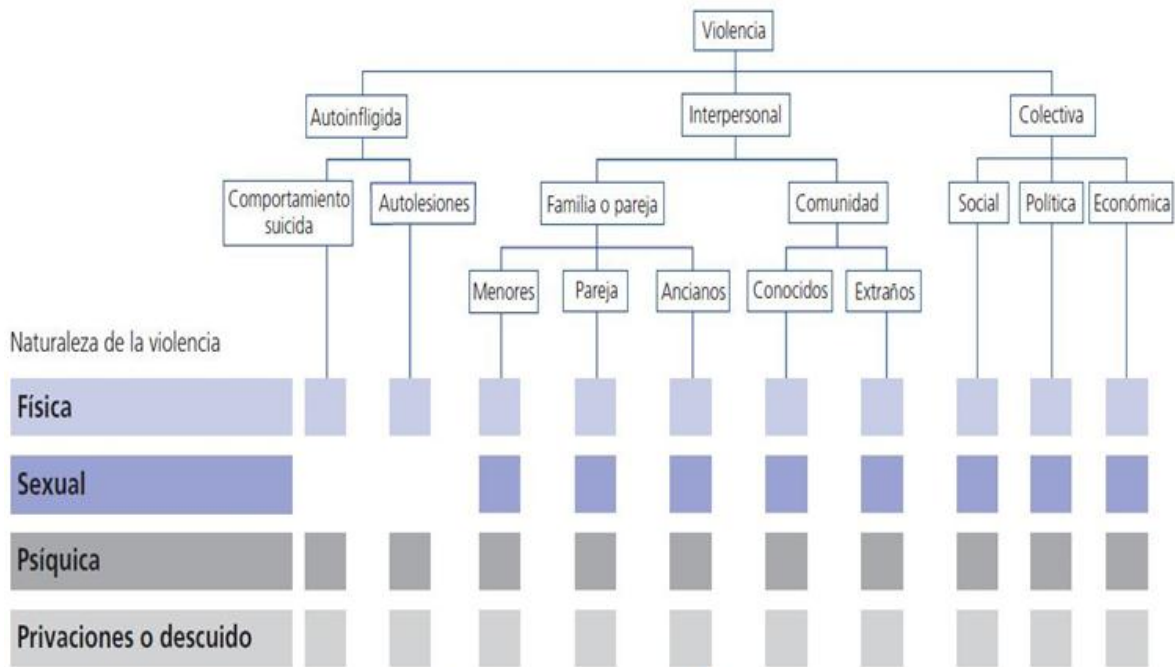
Violencia

Autoinfligida

Interpersonal

Colectiva

Comportamiento suicida

Autolesiones

Familia o pareja

Comunidad

Social

Política

Económica

Menores

Pareja

Ancianos

Conocidos

Extraños

Naturaleza de la violencia

Física

Sexual

Psíquica

Privaciones o descuido